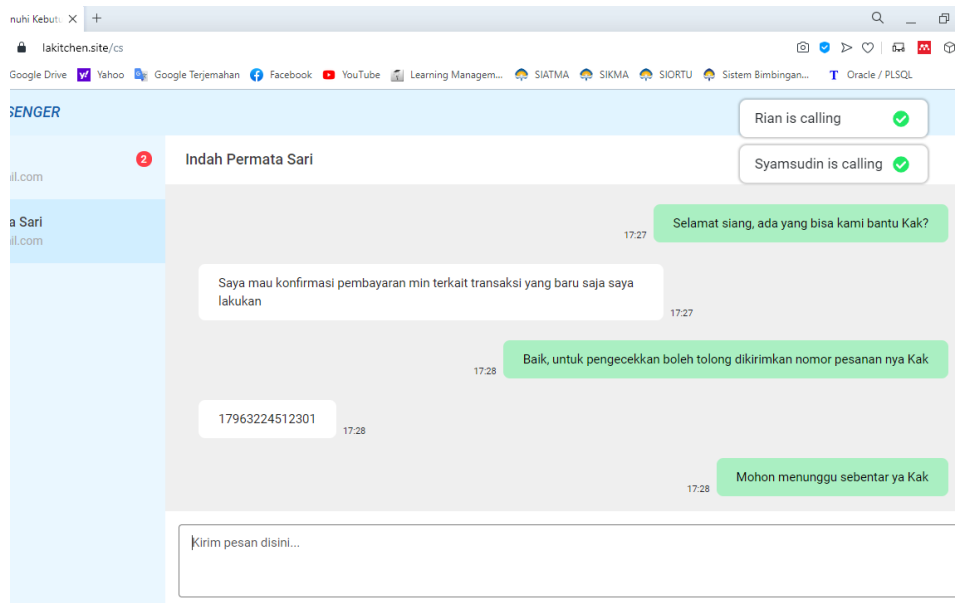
nuhi Kebutu ×  +

lakitchen.site/cs

Google Drive  Yahoo  Google Terjemahan  Facebook  YouTube  Learning Managem...  SIATMA  SIKMA  SIORTU  Sistem Bimbingan...  Oracle / PLSQL

SENGER

Rian is calling

Syamsudin is calling

2
il.com

a Sari
il.com

Indah Permata Sari

Selamat siang, ada yang bisa kami bantu Kak?
17:27

Saya mau konfirmasi pembayaran min terkait transaksi yang baru saja saya lakukan
17:27

Baik, untuk pengecekkan boleh tolong dikirimkan nomor pesanan nya Kak
17:28

17963224512301
17:28

Mohon menunggu sebentar ya Kak
17:28

Kirim pesan disini...